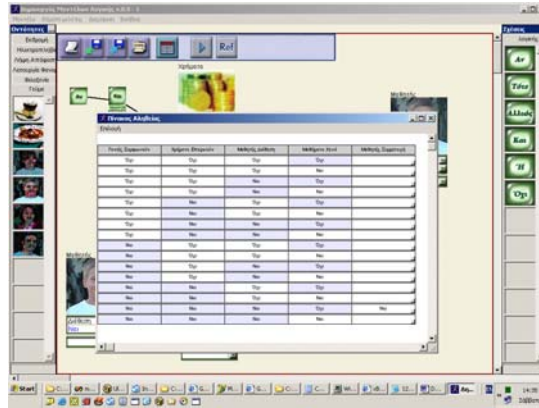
Δημιουργός Μοντέλων Λογικής v.0.9 - 1
Μοντέλο Δημιουργία Διαγραφή Βοήθεια

Οντότητες
Εισαγωγή
Ηλικιωμένος
Λήψη Απόφασης
Λειτουργία θέση
Φοιτητής
Γνώμη

Ref

Χρήματα

Φοιτητής

Φοιτητής

Σχέσεις
Αν
Τότε
Αλλιώς
Και
Ή
Όχι

Πίνακας Αλήθειας
Επιλογή

| Γονείς Συμφωνούν | Χρήματα Επαρκούν | Μελέτης Διάθεση | Μαθήματα Θεσεί | Μελέτης Σημαντική |
|---|---|---|---|---|
| Όχι | Όχι | Όχι | Όχι | |
| Όχι | Όχι | Όχι | Ναι | |
| Όχι | Όχι | Ναι | Όχι | |
| Όχι | Όχι | Ναι | Ναι | |
| Όχι | Ναι | Όχι | Όχι | |
| Όχι | Ναι | Όχι | Ναι | |
| Όχι | Ναι | Ναι | Όχι | |
| Όχι | Ναι | Ναι | Ναι | |
| Ναι | Όχι | Όχι | Όχι | |
| Ναι | Όχι | Όχι | Ναι | |
| Ναι | Όχι | Ναι | Όχι | |
| Ναι | Όχι | Ναι | Ναι | |
| Ναι | Ναι | Όχι | Όχι | |
| Ναι | Ναι | Όχι | Ναι | |
| Ναι | Ναι | Ναι | Όχι | |
| Ναι | Ναι | Ναι | Ναι | Ναι |

Start
14:35